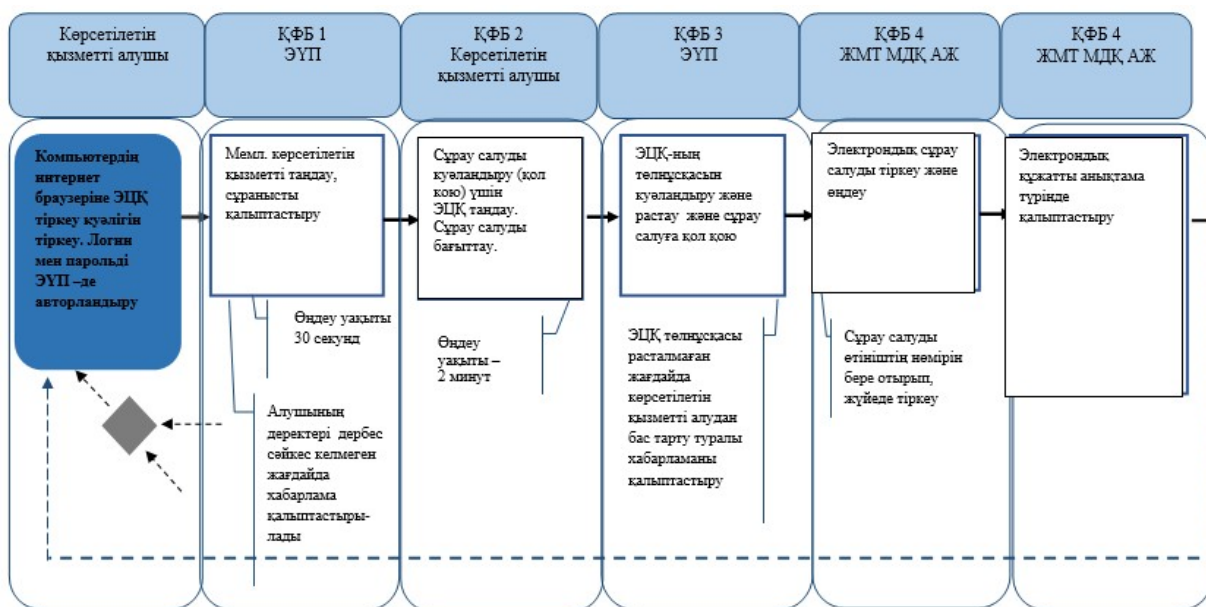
Көрсетілетін қызметті алушы

ҚФБ 1
ЭҮП

ҚФБ 2
Көрсетілетін қызметті алушы

ҚФБ 3
ЭҮП

ҚФБ 4
ЖМТ МДҚ АЖ

ҚФБ 4
ЖМТ МДҚ АЖ

Компьютердің интернет браузеріне ЭЦҚ тіркеу куәлігін тіркеу. Логин мен парольді ЭҮП –де авторландыру

Мемл. көрсетілетін қызметті таңдау, сұранысты қалыптастыру

Өңдеу уақыты 30 секунд

Алушының деректері дербес сәйкес келмеген жағдайда хабарлама қалыптастырылады

Сұрау салуды куәландыру (қол қою) үшін ЭЦҚ таңдау. Сұрау салуды бағыттау.

Өңдеу уақыты – 2 минут

ЭЦҚ-ның төлнұсқасын куәландыру және растау және сұрау салуға қол қою

ЭЦҚ төлнұсқасы расталмаған жағдайда көрсетілетін қызметті алудан бас тарту туралы хабарламаны қалыптастыру

Электрондық сұрау салуды тіркеу және өңдеу

Сұрау салуды өтініштің нөмірін бере отырып, жүйеде тіркеу

Электрондық құжатты анықтама түрінде қалыптастыру